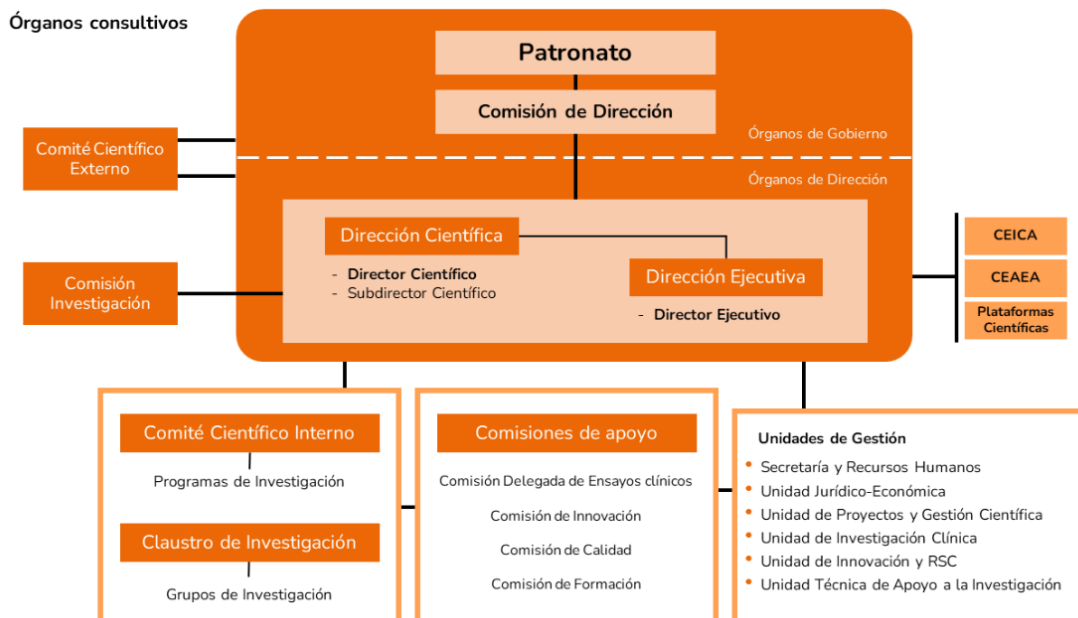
Órganos consultivos

Patronato

Comisión de Dirección

Órganos de Gobierno

Comité Científico Externo

Órganos de Dirección

Dirección Científica

- Director Científico
- Subdirector Científico

Dirección Ejecutiva

- Director Ejecutivo

Comisión Investigación

CEICA

CEAEA

Plataformas Científicas

Comité Científico Interno

Programas de Investigación

Claustro de Investigación

Grupos de Investigación

Comisiones de apoyo

Comisión Delegada de Ensayos clínicos

Comisión de Innovación

Comisión de Calidad

Comisión de Formación

Unidades de Gestión

- Secretaría y Recursos Humanos
- Unidad Jurídico-Económica
- Unidad de Proyectos y Gestión Científica
- Unidad de Investigación Clínica
- Unidad de Innovación y RSC
- Unidad Técnica de Apoyo a la Investigación